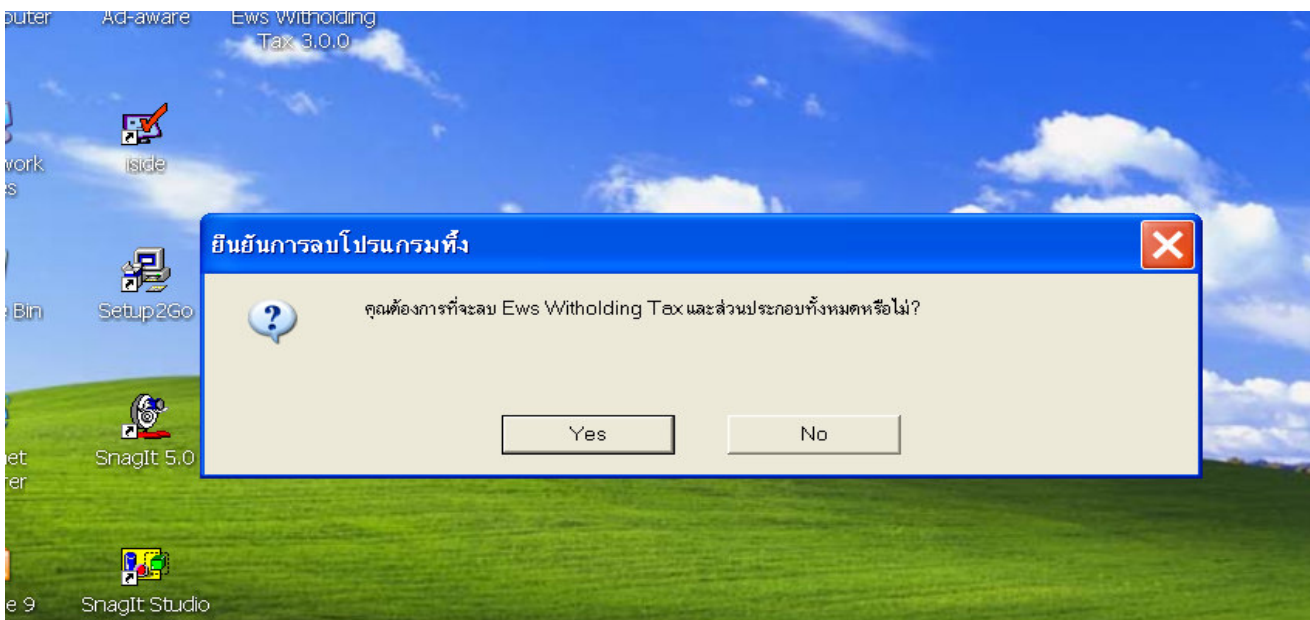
puter
Ad-aware
Ews Witholding Tax 3.0.0

work
es
iside

e Bin
Setup2Go

net
rer
SnagIt 5.0

e 9
SnagIt Studio

ยืนยันการลบโปรแกรมทิ้ง

คุณต้องการที่จะลบ Ews Witholding Tax และส่วนประกอบทั้งหมดหรือไม่?

Yes
No